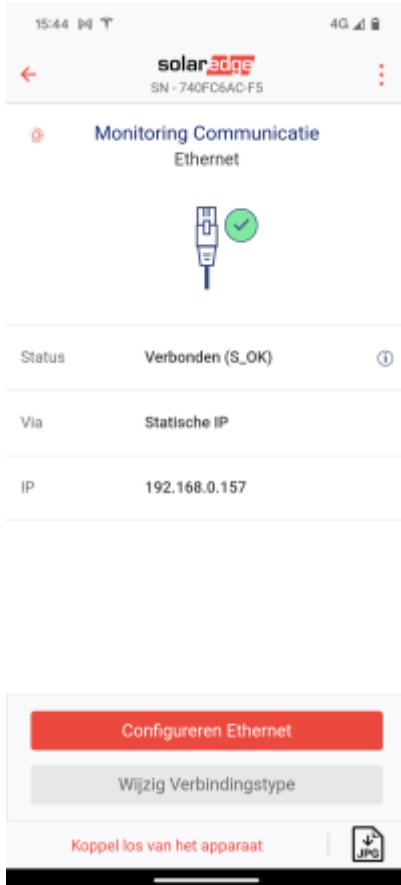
15:44

4G

solaredge
SN - 740FC6AC-F5

Monitoring Communicatie
Ethernet

| | |
|---|---|
| Status | Verbonden (S_OK) |
| Via | Statische IP |
| IP | 192.168.0.157 |

Configureren Ethernet

Wijzig Verbindingstype

Koppel los van het apparaat

JPG